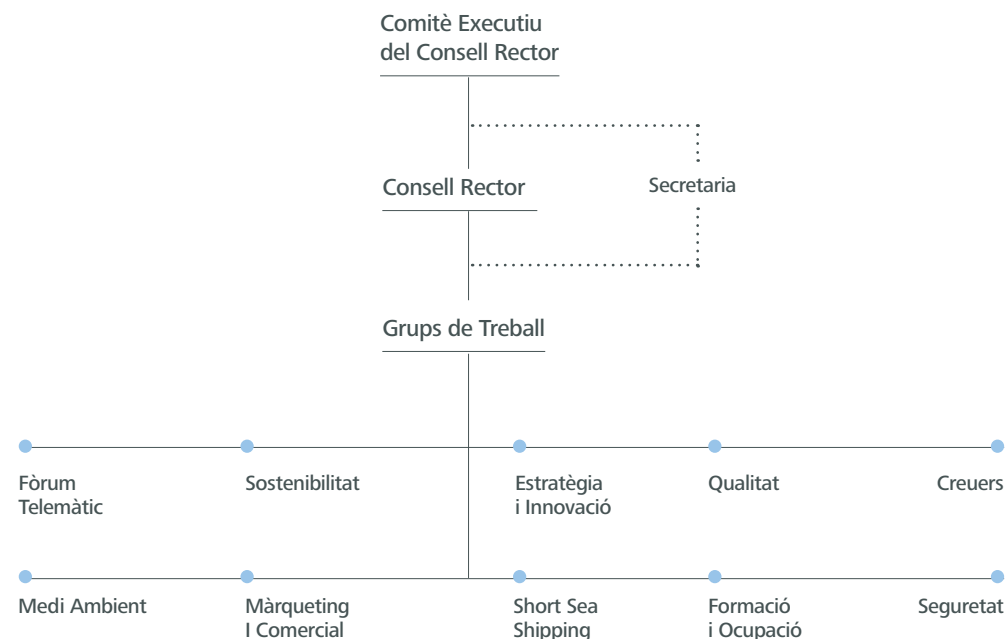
Comitè Executiu
del Consell Rector

Consell Rector

Secretaria

Grups de Treball

Fòrum Telemàtic

Sostenibilitat

Estratègia i Innovació

Qualitat

Creuers

Medi Ambient

Màrqueting I Comercial

Short Sea Shipping

Formació i Ocupació

Seguretat